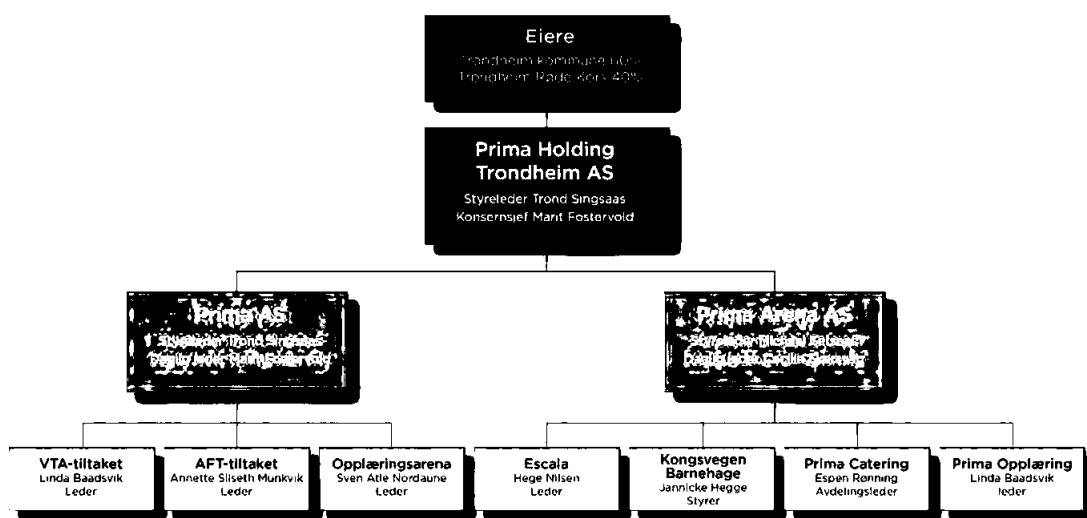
Eiere
Trondheim kommune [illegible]
Trondheim Røde Kors 40%

Prima Holding Trondheim AS
Styreleder Trond Singsaas
Konsernsjef Marit Fostervold

Prima AS
Styreleder Trond Singsaas
Daglig leder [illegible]

Prima Arena AS
Styreleder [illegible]
Daglig leder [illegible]

VTA-tiltaket
Linda Baadsvik
Leder

AFT-tiltaket
Annette Sliseth Munkvik
Leder

Opplæringsarena
Sven Atle Nordaune
Leder

Escala
Hege Nilsen
Leder

Kongsvegen Barnehage
Jannicke Hegge
Styrer

Prima Catering
Espen Rønning
Avdelingsleder

Prima Opplæring
Linda Baadsvik
leder